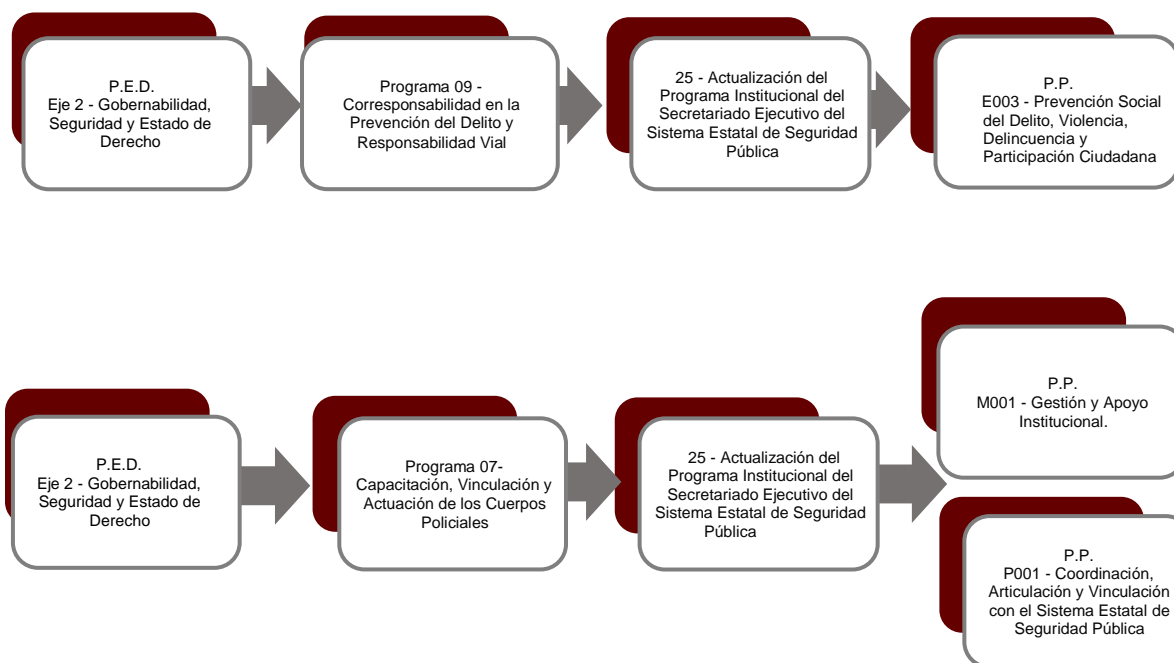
P.E.D.
Eje 2 - Gobernabilidad, Seguridad y Estado de Derecho

Programa 09 - Corresponsabilidad en la Prevención del Delito y Responsabilidad Vial

25 - Actualización del Programa Institucional del Secretariado Ejecutivo del Sistema Estatal de Seguridad Pública

P.P.
E003 - Prevención Social del Delito, Violencia, Delincuencia y Participación Ciudadana

P.E.D.
Eje 2 - Gobernabilidad, Seguridad y Estado de Derecho

Programa 07- Capacitación, Vinculación y Actuación de los Cuerpos Policiales

25 - Actualización del Programa Institucional del Secretariado Ejecutivo del Sistema Estatal de Seguridad Pública

P.P.
M001 - Gestión y Apoyo Institucional.

P.P.
P001 - Coordinación, Articulación y Vinculación con el Sistema Estatal de Seguridad Pública